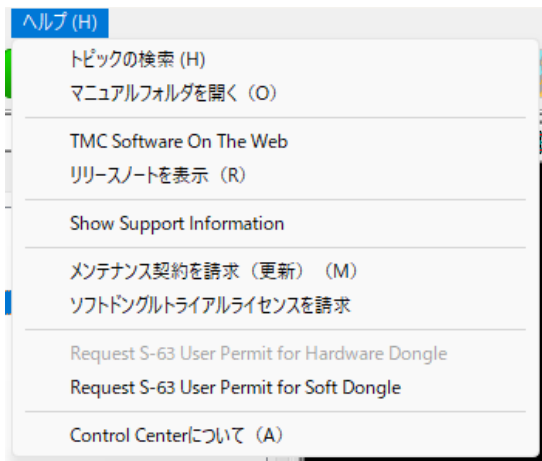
ヘルプ (H)

トピックの検索 (H)
マニュアルフォルダを開く（O）

TMC Software On The Web
リリースノートを表示（R）

Show Support Information

メンテナンス契約を請求（更新）（M）
ソフトドングルトライアルライセンスを請求

Request S-63 User Permit for Hardware Dongle
Request S-63 User Permit for Soft Dongle

Control Centerについて（A）